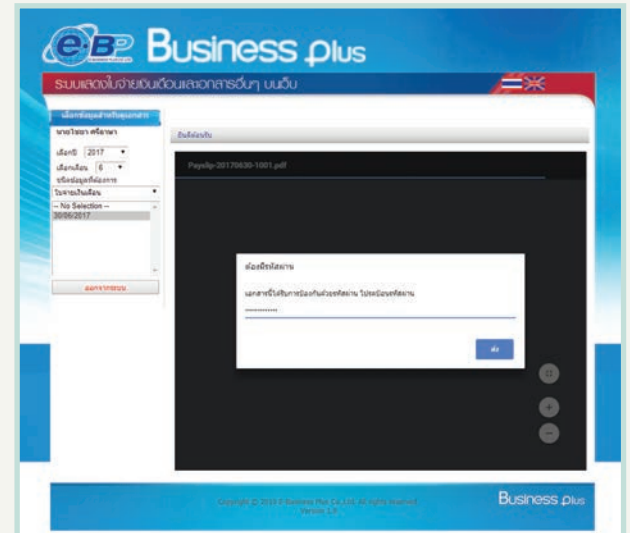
eBP Business plus

ระบบแสดงใบจ่ายเงินเดือนและเอกสารอื่นๆ บนเว็บ

เลือกข้อมูลสำหรับดูเอกสาร

นายไชยา ศรีอาษา

เลือกปี 2017

เลือกเดือน 6

ชนิดข้อมูลที่ต้องการ

ใบจ่ายเงินเดือน

-- No Selection --

30/06/2017

ออกจากระบบ

ยินดีต้อนรับ

Payslip-20170630-1001.pdf

ต้องมีรหัสผ่าน

เอกสารนี้ได้รับการป้องกันด้วยรหัสผ่าน โปรดป้อนรหัสผ่าน

••••••••••

ส่ง

Copyright © 2014 E-Business Plus Co.,Ltd. All rights Reserved. Version 1.0

Business plus